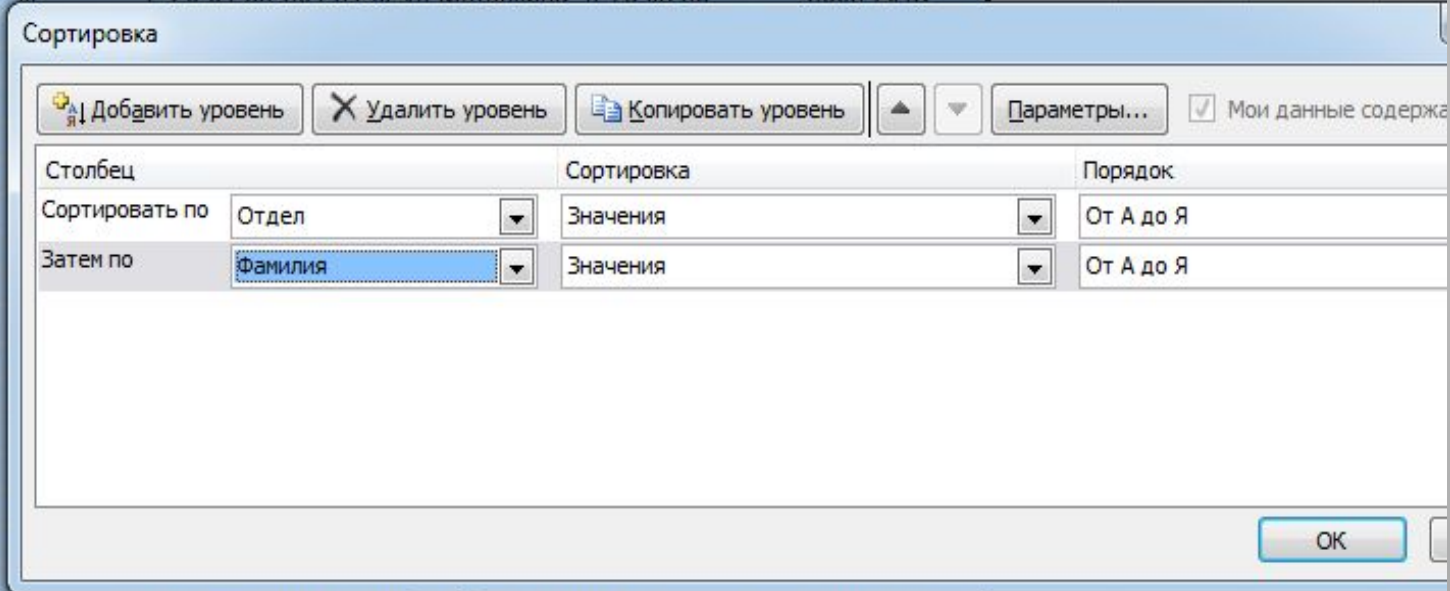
Сортировка

Добавить уровень | Удалить уровень | Копировать уровень | Параметры... | Мои данные содержа

| Столбец | | Сортировка | Порядок |
|---|---|---|---|
| Сортировать по | Отдел | Значения | От А до Я |
| Затем по | Фамилия | Значения | От А до Я |

OK